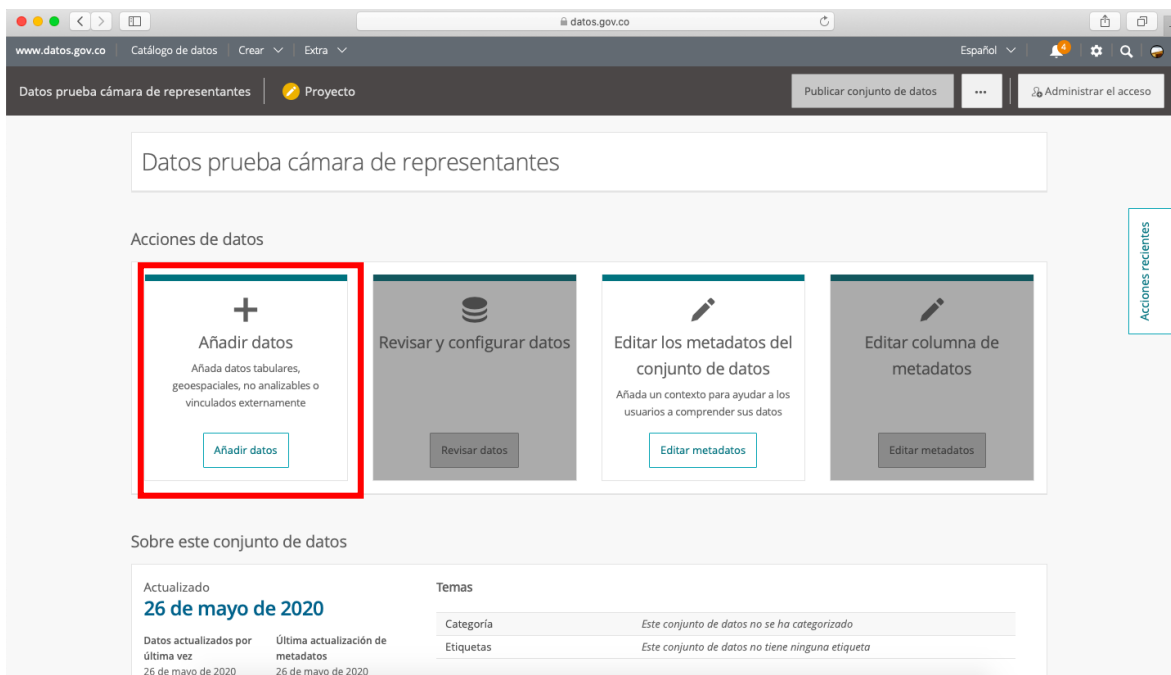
datos.gov.co

www.datos.gov.co | Catálogo de datos | Crear | Extra

Español | 4

Datos prueba cámara de representantes | Proyecto

Publicar conjunto de datos | ... | Administrar el acceso

Datos prueba cámara de representantes

Acciones de datos

Acciones recientes

+

Añadir datos

Añada datos tabulares, geoespaciales, no analizables o vinculados externamente

Añadir datos

Revisar y configurar datos

Revisar datos

Editar los metadatos del conjunto de datos

Añada un contexto para ayudar a los usuarios a comprender sus datos

Editar metadatos

Editar columna de metadatos

Editar metadatos

Sobre este conjunto de datos

Actualizado

26 de mayo de 2020

Datos actualizados por última vez
26 de mayo de 2020

Última actualización de metadatos
26 de mayo de 2020

Temas

| Categoría | Este conjunto de datos no se ha categorizado |
|---|---|
| Etiquetas | Este conjunto de datos no tiene ninguna etiqueta |